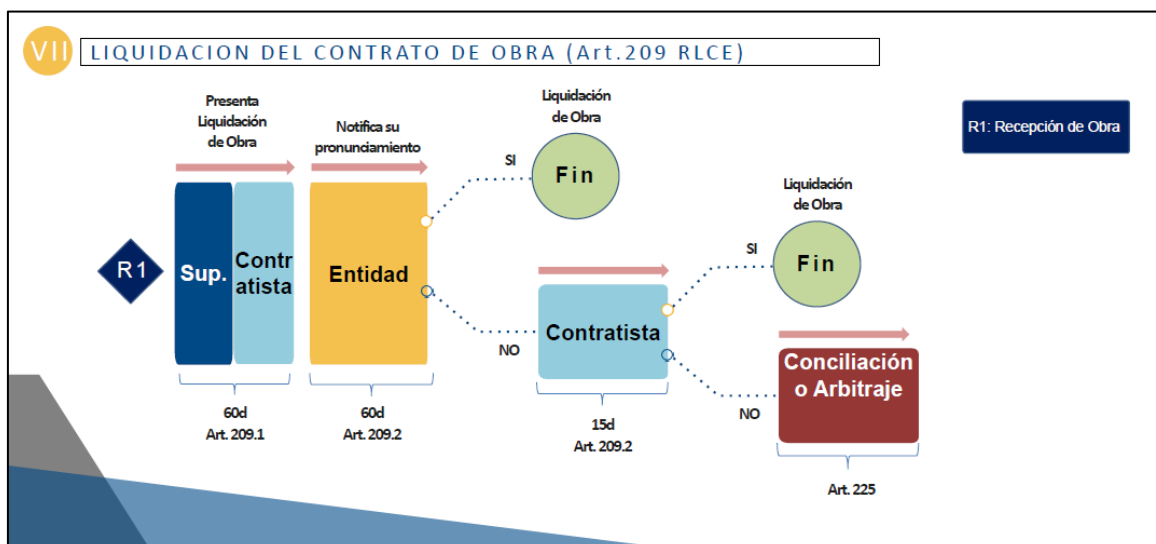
VII LIQUIDACION DEL CONTRATO DE OBRA (Art.209 RLCE)

R1: Recepción de Obra

Presenta Liquidación de Obra

Notifica su pronunciamiento

Liquidación de Obra

SI

Fin

Liquidación de Obra

SI

Fin

R1

Sup.

Contratista

Entidad

NO

Contratista

NO

Conciliación o Arbitraje

60d
Art. 209.1

60d
Art. 209.2

15d
Art. 209.2

Art. 225